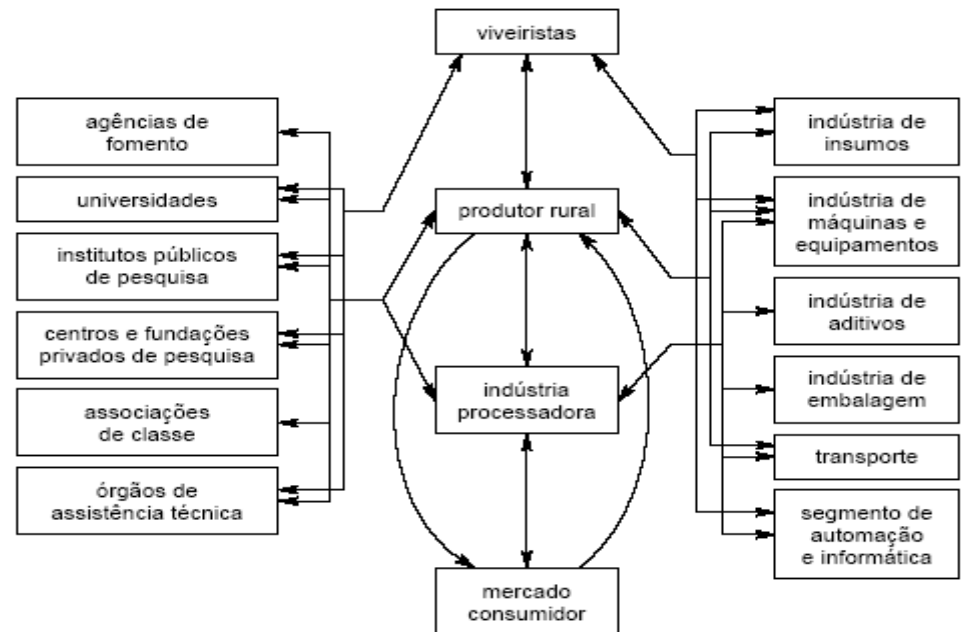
viveiristas

agências de fomento

universidades

institutos públicos de pesquisa

centros e fundações privados de pesquisa

associações de classe

órgãos de assistência técnica

produtor rural

indústria processadora

mercado consumidor

indústria de insumos

indústria de máquinas e equipamentos

indústria de aditivos

indústria de embalagem

transporte

segmento de automação e informática